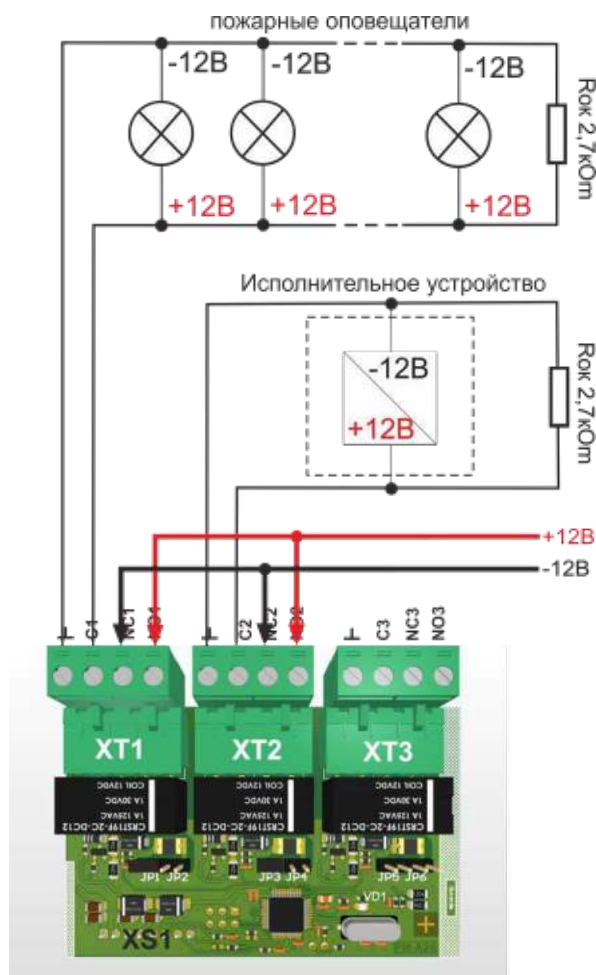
пожарные оповещатели

-12В
-12В
-12В
+12В
+12В
+12В
Rок 2,7кОm

Исполнительное устройство

-12В
+12В
Rок 2,7кОm

+12В
-12В

⊥ C1 NC1 NO1
⊥ C2 NC2 NO2
⊥ C3 NC3 NO3

XT1
XT2
XT3

COIL 12VDC
1A 30VDC
1A 125VAC
CRST19F-2C-DC12

JP1 JP2
JP3 JP4
JP5 JP6
VD1
XS1